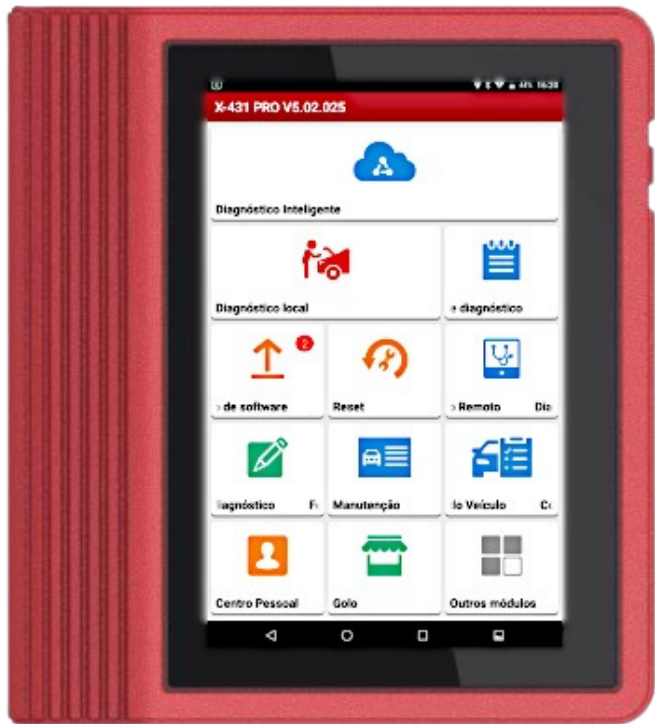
4G 16:38

X-431 PRO V5.02.025

Diagnóstico Inteligente

Diagnóstico local

› diagnóstico

2

› de software

Reset

› Remoto Dia

iagnóstico F

Manutenção

lo Veículo C

Centro Pessoal

Golo

Outros módulos